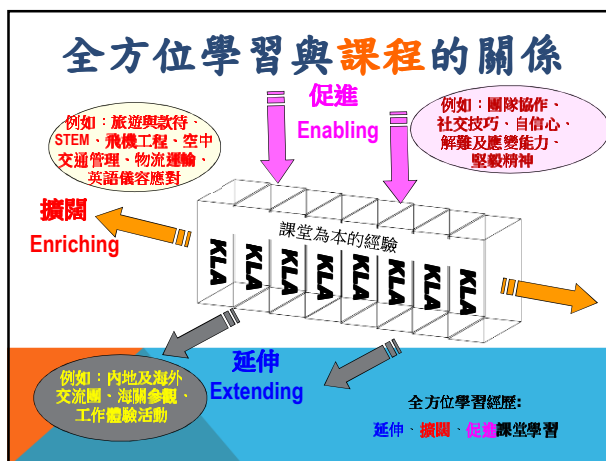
全方位學習與課程的關係

例如：旅遊與款待、STEM、飛機工程、空中交通管理、物流運輸、英語儀容應對

促進
Enabling

例如：團隊協作、社交技巧、自信心、解難及應變能力、堅毅精神

擴闊
Enriching

課堂為本的經驗

KLA KLA KLA KLA KLA KLA KLA KLA

延伸
Extending

例如：內地及海外交流團、海關參觀、工作體驗活動

全方位學習經歷:
延伸、擴闊、促進課堂學習